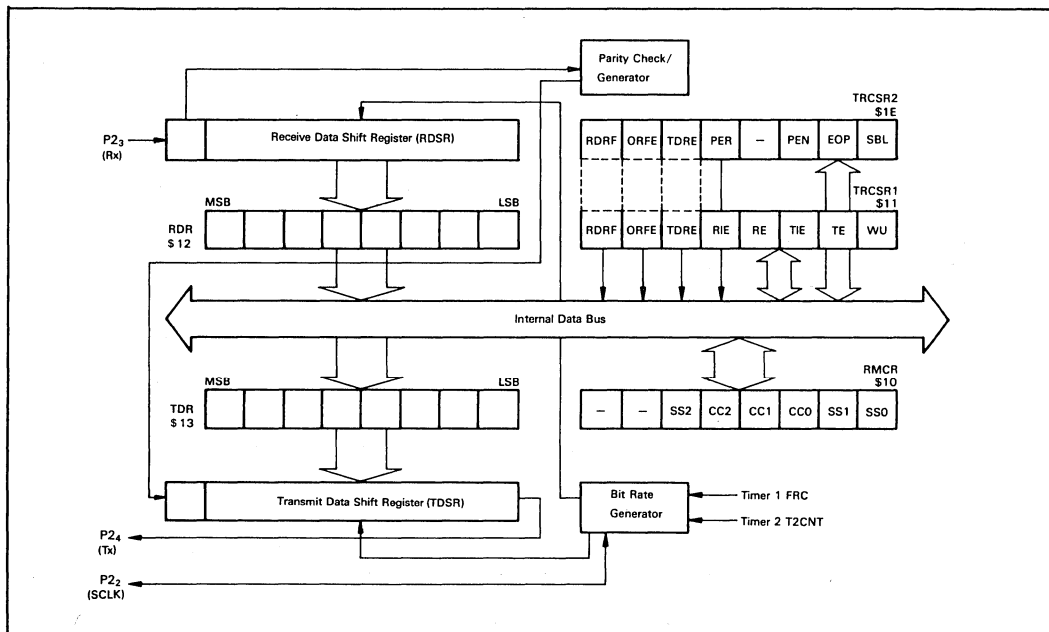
Parity Check/ Generator

TRCSR2
\$1E

$P2_3$
(Rx)

Receive Data Shift Register (RDSR)

| RDRF | ORFE | TDRE | PER | – | PEN | EOP | SBL |
|---|---|---|---|---|---|---|---|

MSB
LSB

RDR
\$ 12

TRCSR1
\$11

| RDRF | ORFE | TDRE | RIE | RE | TIE | TE | WU |
|---|---|---|---|---|---|---|---|

Internal Data Bus

RMCR
\$10

MSB
LSB

TDR
\$ 13

| – | – | SS2 | CC2 | CC1 | CC0 | SS1 | SS0 |
|---|---|---|---|---|---|---|---|

Transmit Data Shift Register (TDSR)

Bit Rate Generator

Timer 1 FRC

Timer 2 T2CNT

$P2_4$
(Tx)

$P2_2$
(SCLK)